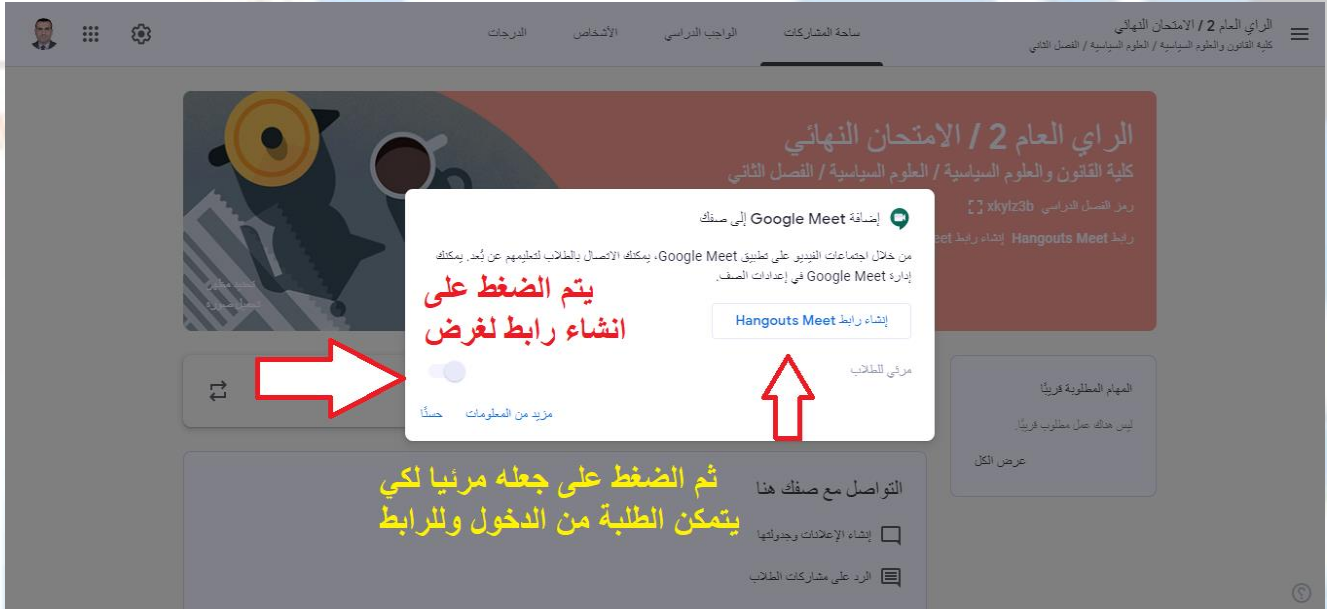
الراي العام 2 / الامتحان النهائي
كلية القانون والعلوم السياسية / العلوم السياسية / الفصل الثاني

ساحة المشاركات الواجب الدراسي الأشخاص الدرجات

الراي العام 2 / الامتحان النهائي
كلية القانون والعلوم السياسية / العلوم السياسية / الفصل الثاني

رمز الفصل الدراسي xkylz3b
رابط Hangouts Meet إنشاء رابط Meet

إضافة Google Meet إلى صفك

من خلال اجتماعات الفيديو على تطبيق Google Meet، يمكنك الاتصال بالطلاب لتعليمهم عن بُعد. يمكنك إدارة Google Meet في إعدادات الصف.

إنشاء رابط Hangouts Meet

مرئي للطلاب

مزيد من المعلومات حسنًا

يتم الضغط على انشاء رابط لغرض

ثم الضغط على جعله مرئيا لكي يتمكن الطلبة من الدخول وللرابط

المهام المطلوبة قريبًا
ليس هناك عمل مطلوب قريبًا.
عرض الكل

التواصل مع صفك هنا
إنشاء الإعلانات وجدولتها
الرد على مشاركات الطلاب